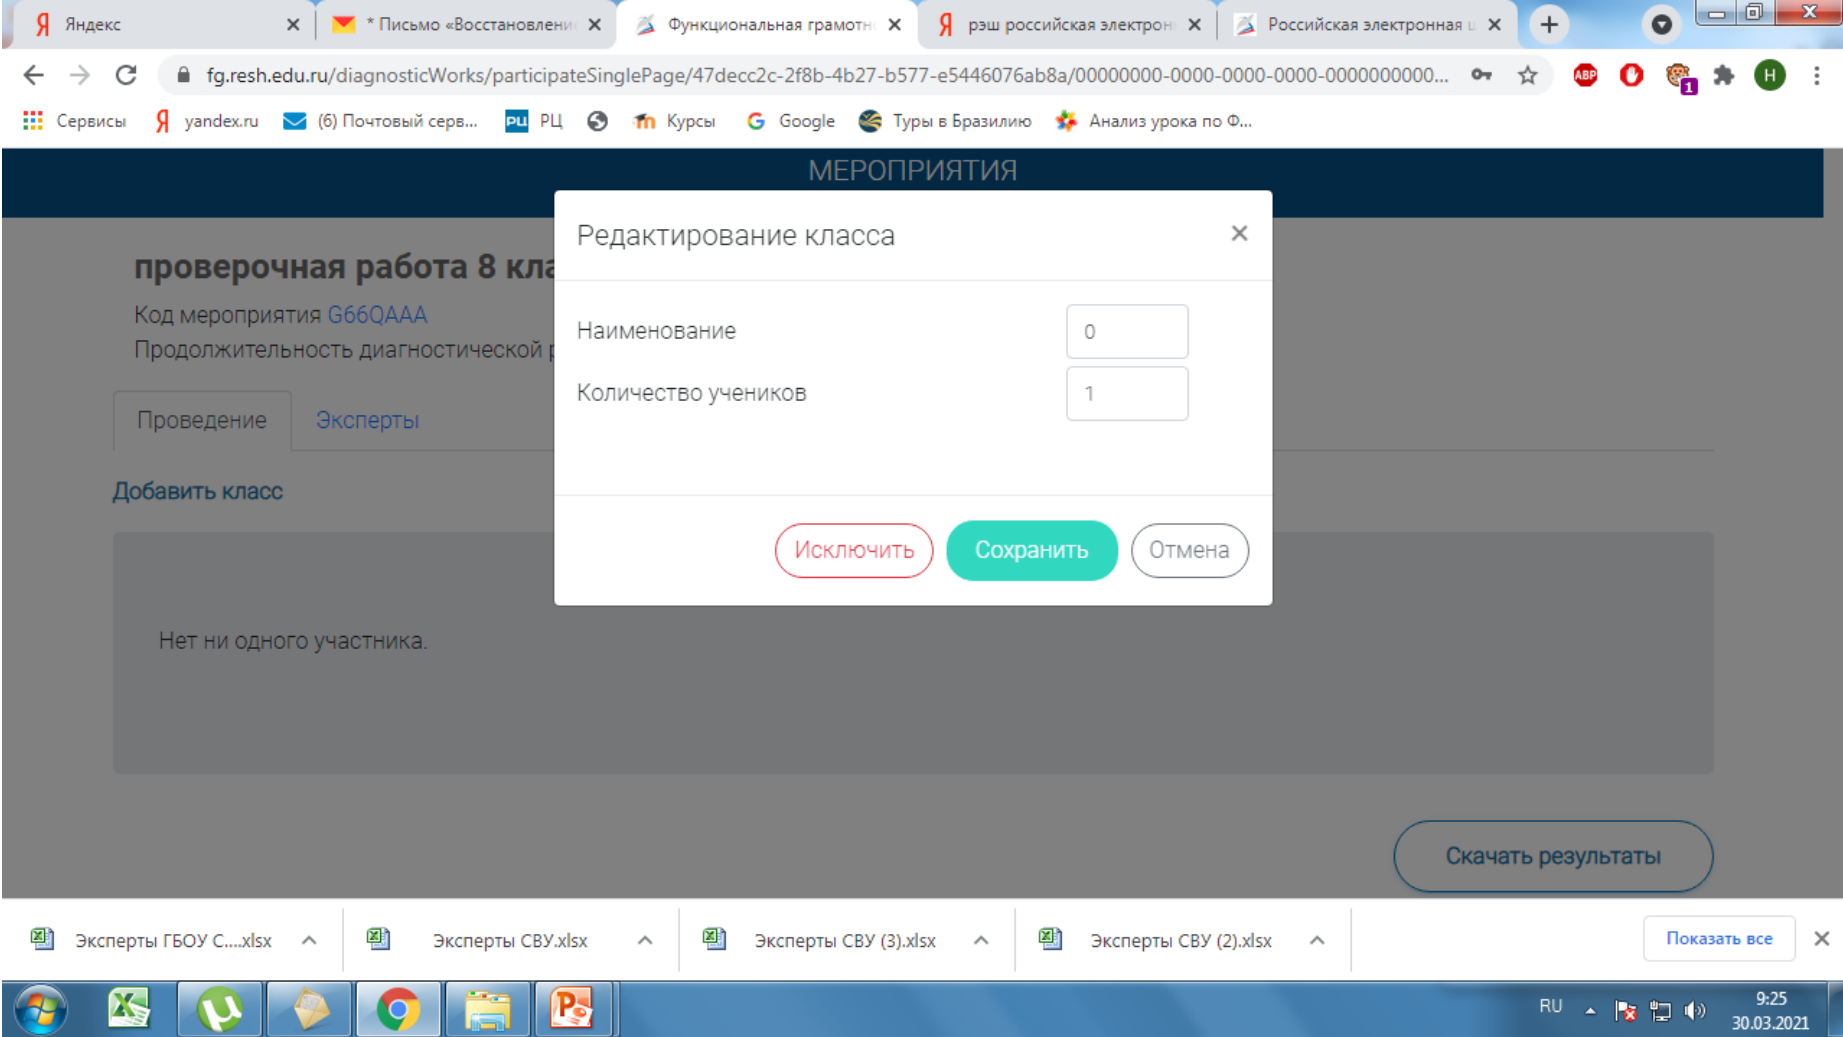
Яндекс
* Письмо «Восстановлени
Функциональная грамотн
рэш российская электрон
Российская электронная ш

fg.resh.edu.ru/diagnosticWorks/participateSinglePage/47decc2c-2f8b-4b27-b577-e5446076ab8a/00000000-0000-0000-0000-0000000000...

Сервисы | yandex.ru | (6) Почтовый серв... | РЦ | Курсы | Google | Туры в Бразилию | Анализ урока по Ф...

МЕРОПРИЯТИЯ

проверочная работа 8 кла
Код мероприятия G66QAAA
Продолжительность диагностической

Проведение
Эксперты

Добавить класс

Нет ни одного участника.

Скачать результаты

Редактирование класса

Наименование 0
Количество учеников 1

Исключить
Сохранить
Отмена

Эксперты ГБОУ С....xlsx
Эксперты СВУ.xlsx
Эксперты СВУ (3).xlsx
Эксперты СВУ (2).xlsx
Показать все

RU
9:25
30.03.2021